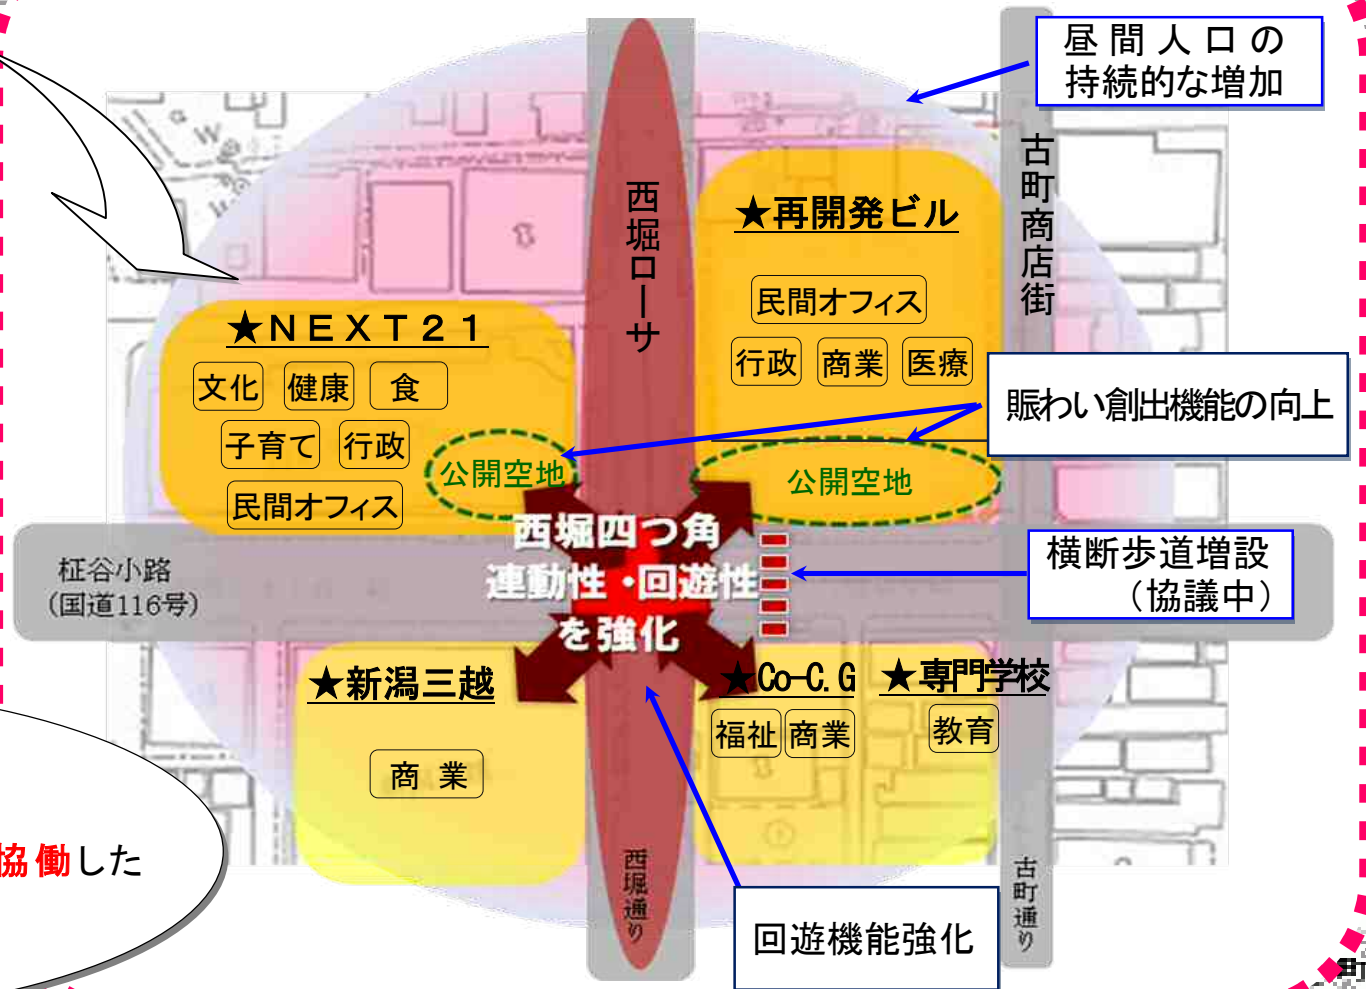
昼間人口の持続的な増加

古町商店街

西堀ローサ

★再開発ビル

民間オフィス

行政 商業 医療

★NEXT21

文化 健康 食

子育て 行政

民間オフィス

賑わい創出機能の向上

公開空地

公開空地

西堀四つ角
連動性・回遊性
を強化

柾谷小路
(国道116号)

横断歩道増設
(協議中)

★新潟三越

商 業

★Co-C.G

★専門学校

福祉 商業

教育

協働した

西堀通り

古町通り

回遊機能強化